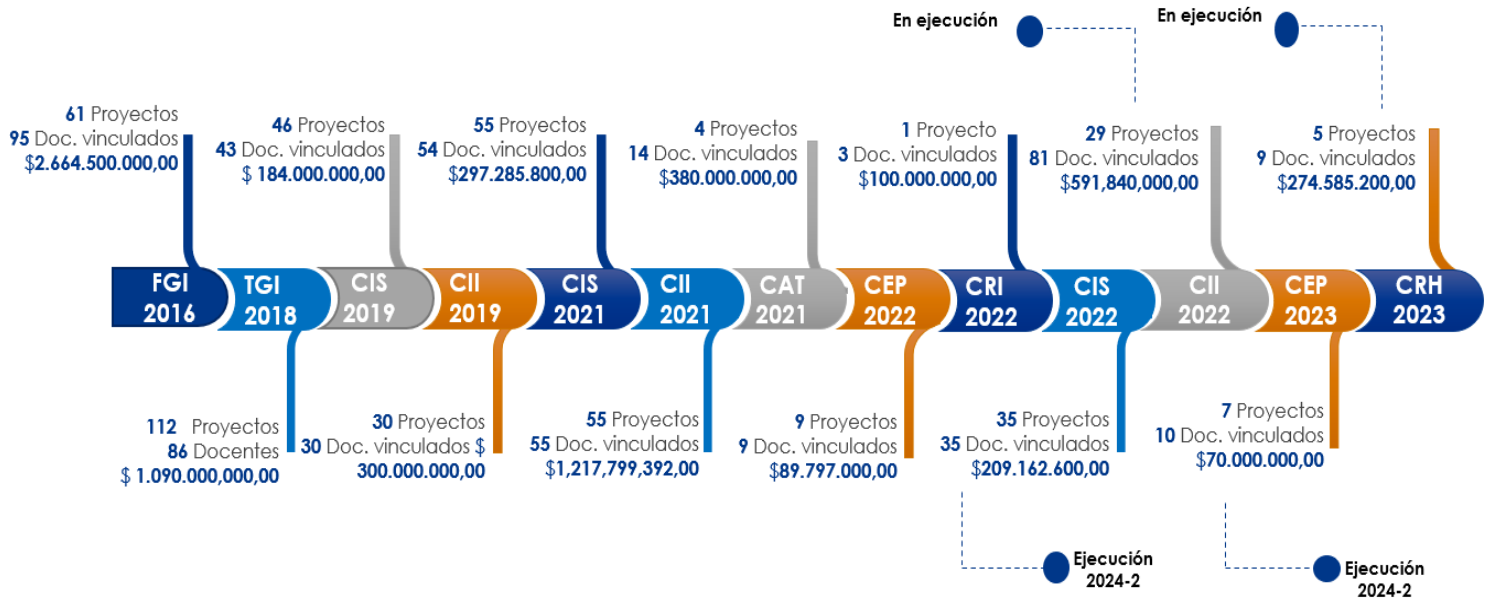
En ejecución

En ejecución

61 Proyectos
95 Doc. vinculados
$2.664.500.000,00

46 Proyectos
43 Doc. vinculados
$ 184.000.000,00

55 Proyectos
54 Doc. vinculados
$297.285.800,00

4 Proyectos
14 Doc. vinculados
$380.000.000,00

1 Proyecto
3 Doc. vinculados
$100.000.000,00

29 Proyectos
81 Doc. vinculados
$591,840,000,00

5 Proyectos
9 Doc. vinculados
$274.585.200,00

FGI 2016

TGI 2018

CIS 2019

CII 2019

CIS 2021

CII 2021

CAT 2021

CEP 2022

CRI 2022

CIS 2022

CII 2022

CEP 2023

CRH 2023

112 Proyectos
86 Docentes
$ 1.090.000.000,00

30 Proyectos
30 Doc. vinculados $
300.000.000,00

55 Proyectos
55 Doc. vinculados
$1,217,799,392,00

9 Proyectos
9 Doc. vinculados
$89.797.000,00

35 Proyectos
35 Doc. vinculados
$209.162.600,00

7 Proyectos
10 Doc. vinculados
$70.000.000,00

Ejecución 2024-2

Ejecución 2024-2